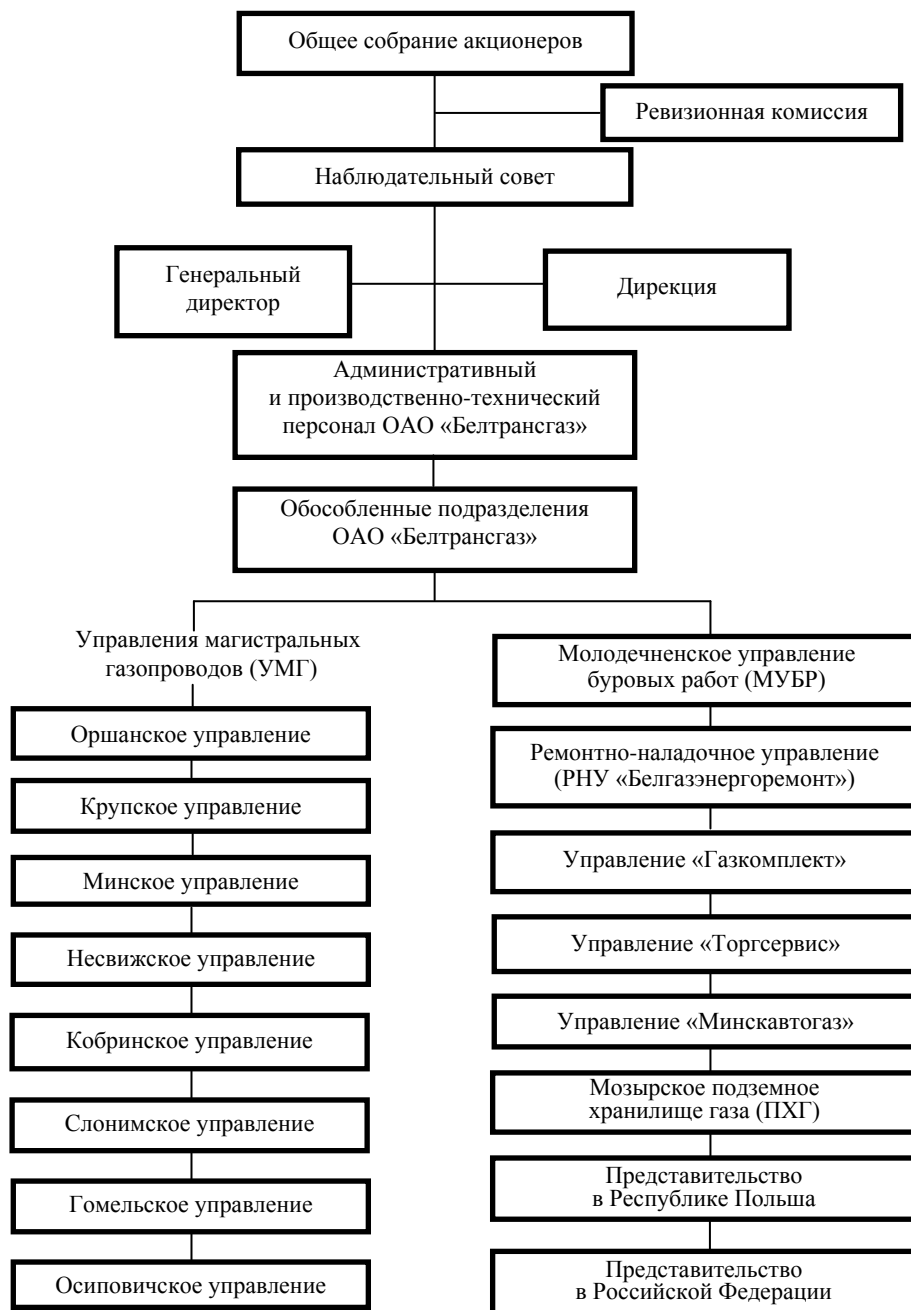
Общее собрание акционеров

Ревизионная комиссия

Наблюдательный совет

Генеральный директор

Дирекция

Административный и производственно-технический персонал ОАО «Белтрансгаз»

Обособленные подразделения ОАО «Белтрансгаз»

Управления магистральных газопроводов (УМГ)

Оршанское управление

Крупское управление

Минское управление

Несвижское управление

Кобринское управление

Слонимское управление

Гомельское управление

Осиповичское управление

Молодечненское управление буровых работ (МУБР)

Ремонтно-наладочное управление (РНУ «Белгазэнергоремонт»)

Управление «Газкомплект»

Управление «Торгсервис»

Управление «Минскавтогаз»

Мозырское подземное хранилище газа (ПХГ)

Представительство в Республике Польша

Представительство в Российской Федерации